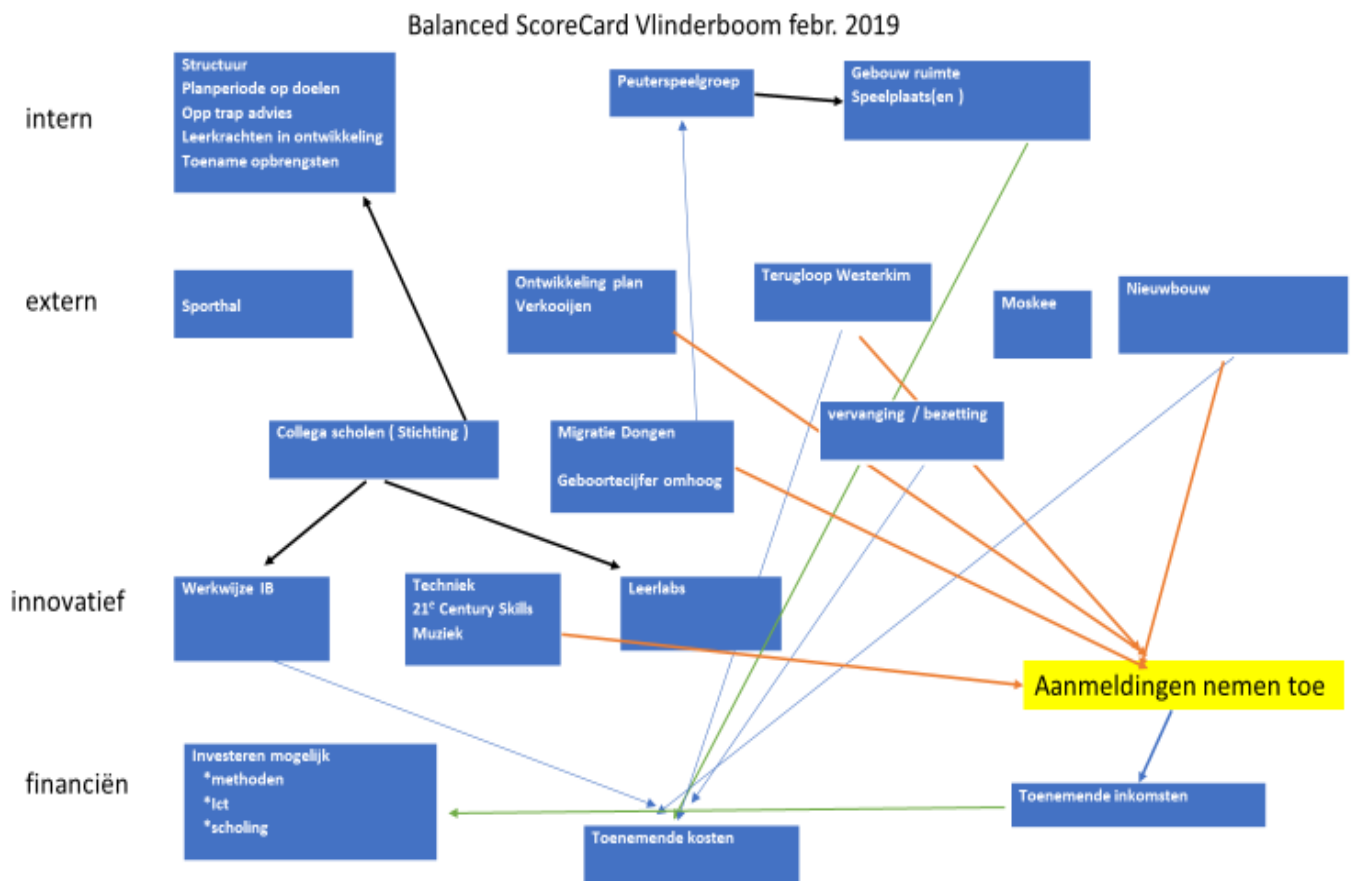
Balanced ScoreCard Vlinderboom febr. 2019

intern

Structuur
Planperiode op doelen
Opp trap advies
Leerkrachten in ontwikkeling
Toename opbrengsten

Peuterspeelgroep

Gebouw ruimte
Speelplaats(en )

extern

Sporthal

Ontwikkeling plan Verkooijen

Terugloop Westerkim

Moskee

Nieuwbouw

vervanging / bezetting

Collega scholen ( Stichting )

Migratie Dongen

Geboortecijfer omhoog

innovatief

Werkwijze IB

Techniek
21$^{e}$ Century Skills
Muziek

Leerlabs

Aanmeldingen nemen toe

financiën

Investeren mogelijk
*methoden
*Ict
*scholing

Toenemende kosten

Toenemende inkomsten